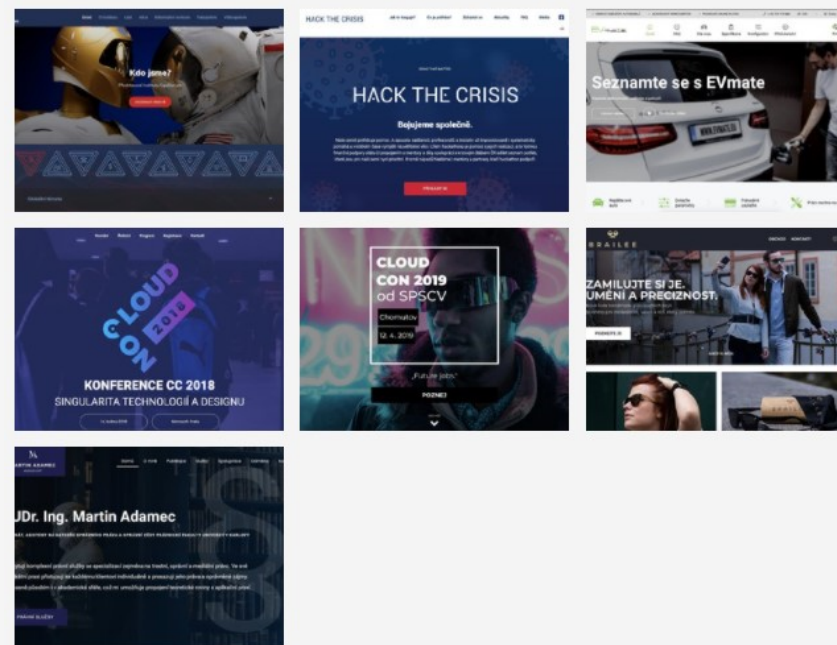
Kdo jsme?

HACK THE CRISIS

HACK THE CRISIS

Bojujeme společně.

PŘIHLÁSIT SE

Seznamte se s EVmate

CLOUD CON 2018

KONFERENCE CC 2018

SINGULARITA TECHNOLOGIÍ A DESIGNU

CLOUD CON 2019 od SPSCV

Chomutov

12. 4. 2019

„Future jobs"

POZNEJ

BRAILEE

ZAMILUJTE SI JE. UMĚNÍ A PRECIZNOST.

MARTIN ADAMEC

JUDr. Ing. Martin Adamec

PRÁVNÍ SLUŽBY